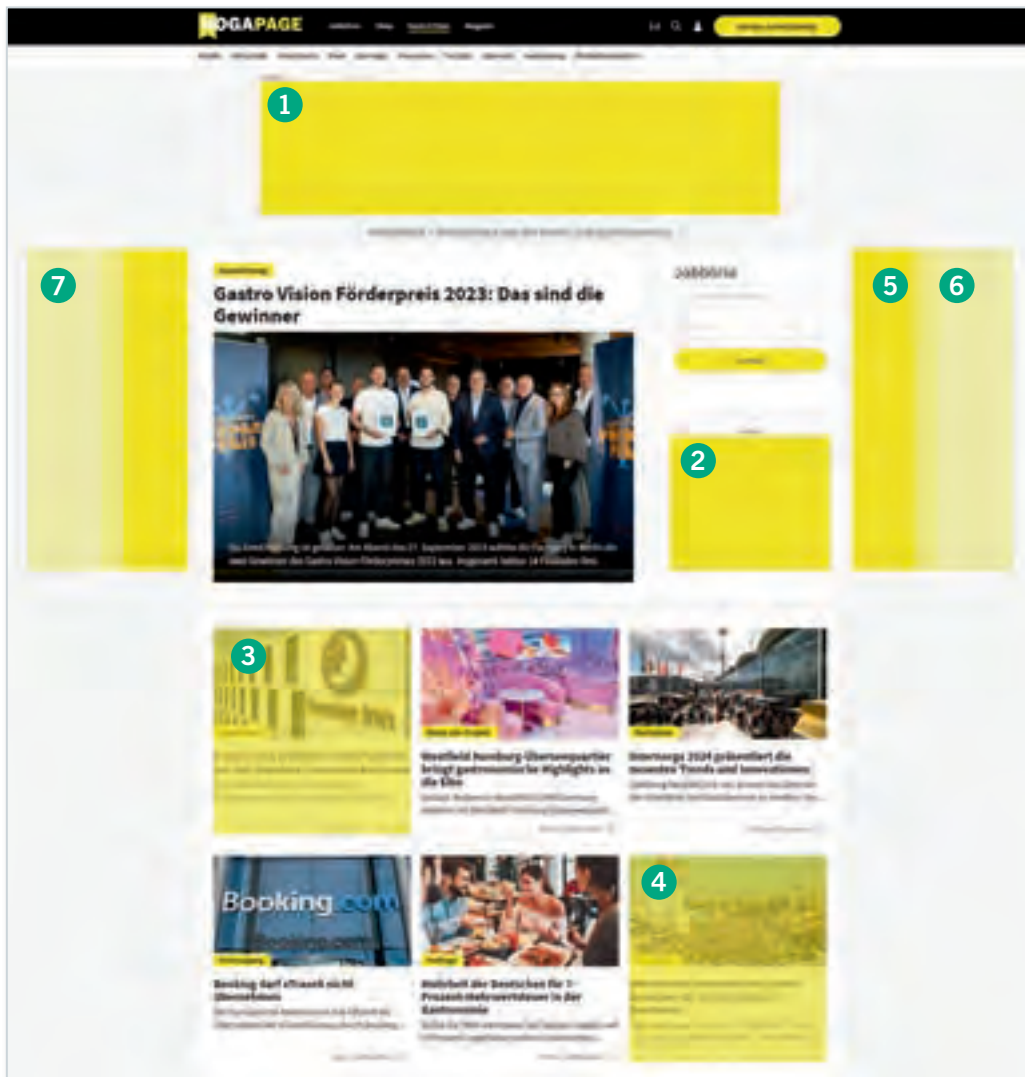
HOGAPAGE

1

7

Auszeichnung

Gastro Vision Förderpreis 2023: Das sind die Gewinner

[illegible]

Jobbörse

2

5

6

3

Messe und Events

Westfield Hamburg-Überseequartier bringt gastronomische Highlights an die Elbe

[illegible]

Internorga 2024 präsentiert die neuesten Trends und Innovationen

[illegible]

Booking.com

Booking darf offenbar nicht übernehmen

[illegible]

Mehrheit der Deutschen für 7-Prozent-Mehrwertsteuer in der Gastronomie

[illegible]

4